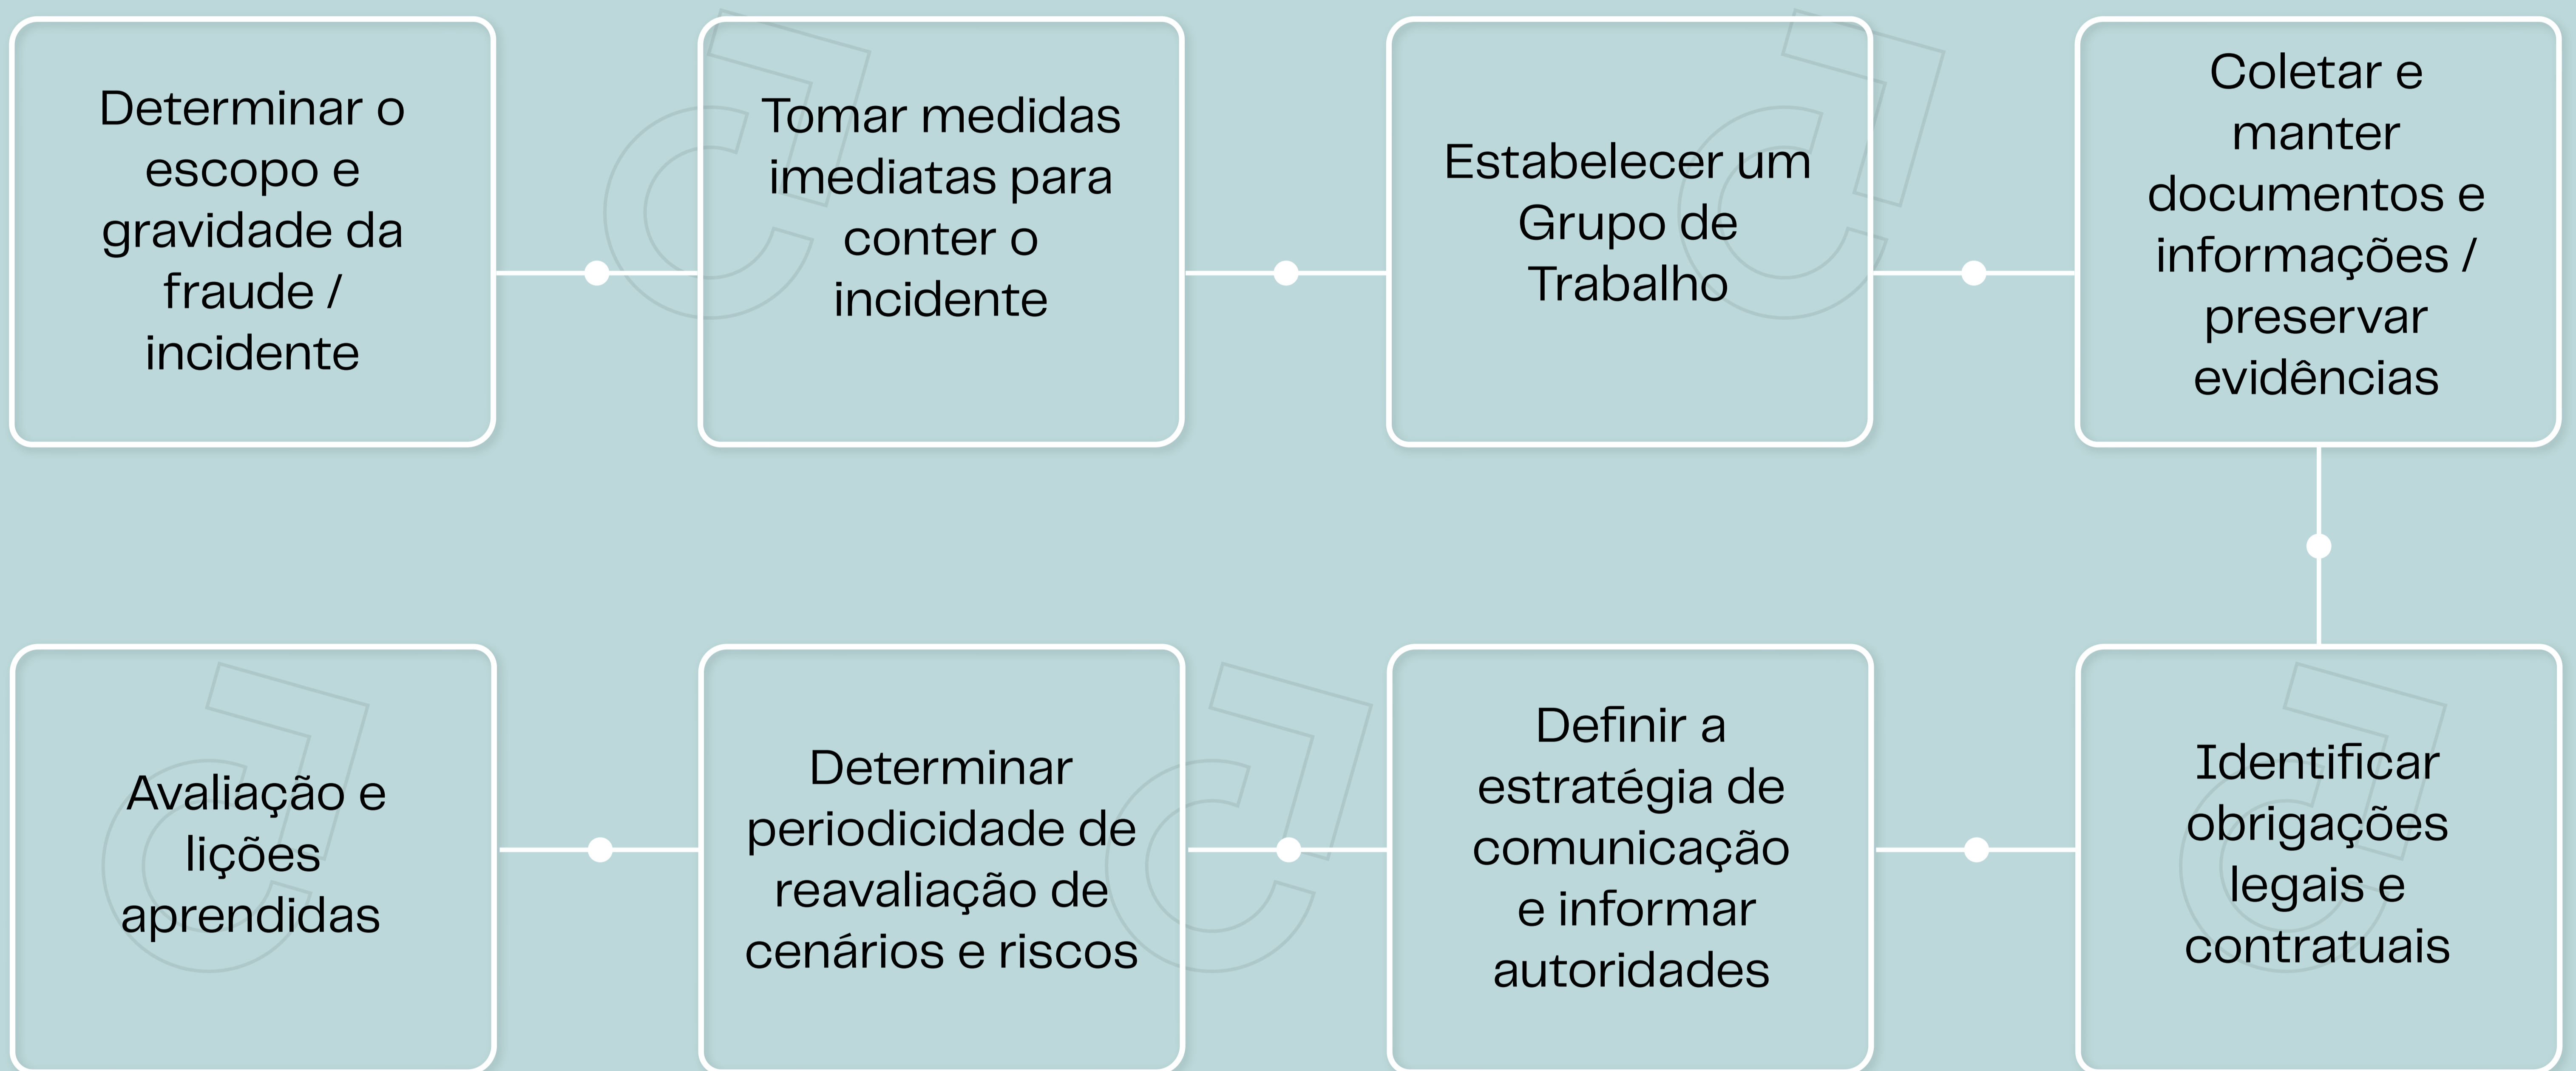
Determinar o escopo e gravidade da fraude / incidente

Tomar medidas imediatas para conter o incidente

Estabelecer um Grupo de Trabalho

Coletar e manter documentos e informações / preservar evidências

Identificar obrigações legais e contratuais

Definir a estratégia de comunicação e informar autoridades

Determinar periodicidade de reavaliação de cenários e riscos

Avaliação e lições aprendidas